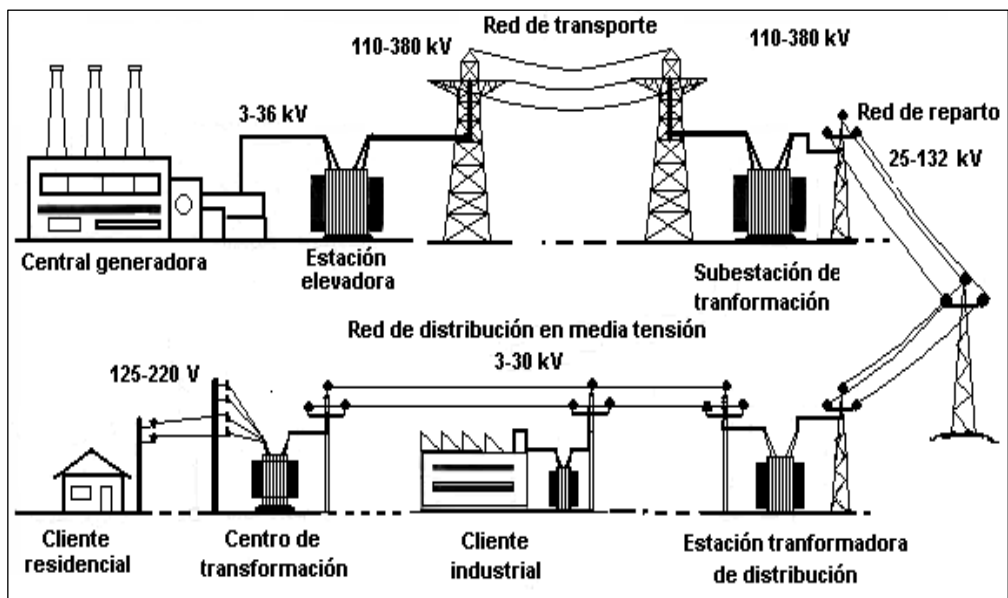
Red de transporte

110-380 kV

110-380 kV

3-36 kV

Red de reparto

25-132 kV

Central generadora

Estación elevadora

Subestación de tranformación

Red de distribución en media tensión

3-30 kV

125-220 V

Cliente residencial

Centro de transformación

Cliente industrial

Estación tranformadora de distribución